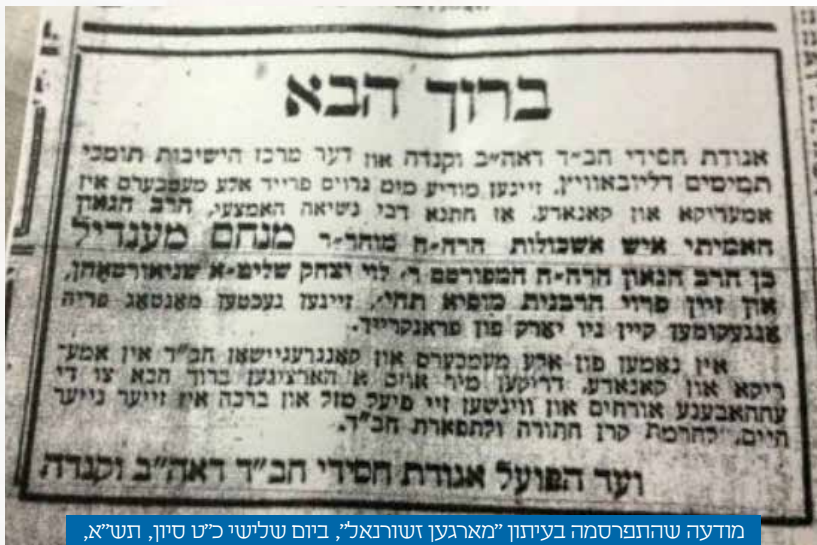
ברוך הבא

אגודת חסידי חב"ד דאה"ב וקנדה און דער מרכז הישיבות תומכי תמימים דליובאוויטש, זיינען מודיע מיט גרויס פרייד אלע מעמבערס אין אמעריקא און קאנאדע, אז חתנא דבי נשיאה האמצעי, הרב הגאון האמיתי איש אשכולות הרה"ח מוהר"ר מנחם מענדיל בן הרב הגאון הרה"ח המפורסם ר' לוי יצחק שליט"א שניאורסאהן, אין זיין פרויו הרבנית מופלא תחי', זיינען געקומען מאנטאג פריה אנגעקומען קיין ניו יארק פון פראנקרייך.

אין נאמען פון אלע מעמבערס און קאנגרעגיישאן חב"ד אין אמעריקא און קאנאדע, דריקען מיר אויס א הארציגען ברוך הבא צו די עחהאבענע אורחים און ווינשען זיי פיעל מזל און ברכה אין זייער נייער היים, להרמת קרן התורה ולתפארת חב"ד.

ועד הפועל אגודת חסידי חב"ד דאה"ב וקנדה

מודעה שהתפרסמה בעיתון "מארגען זשורנאל", ביום שלישי כ"ט סיון, תש"א,